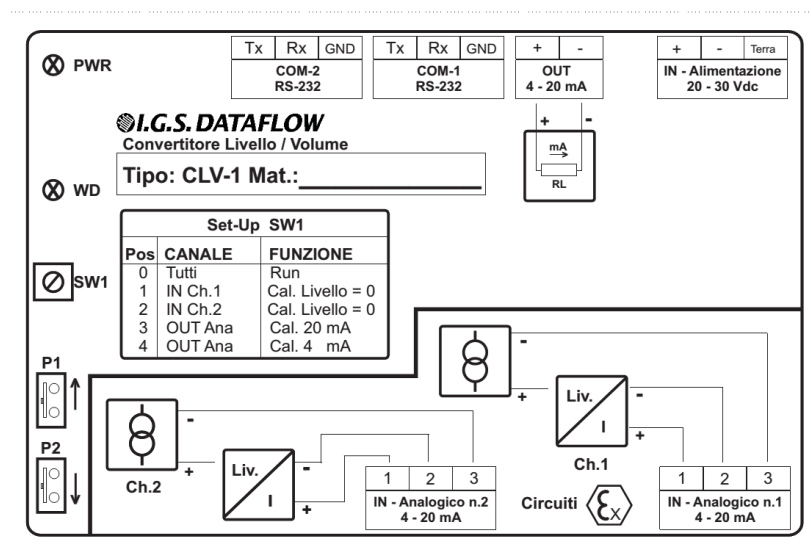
PWR

| Tx | Rx | GND |
|---|---|---|

COM-2
RS-232

| Tx | Rx | GND |
|---|---|---|

COM-1
RS-232

| + | - |
|---|---|

OUT
4 - 20 mA

| + | - | Terra |
|---|---|---|

IN - Alimentazione
20 - 30 Vdc

I.G.S. DATAFLOW
Convertitore Livello / Volume

Tipo: CLV-1 Mat.:

+ -
mA
RL

WD

| Set-Up SW1 | | |
|---|---|---|
| Pos | CANALE | FUNZIONE |
| 0 | Tutti | Run |
| 1 | IN Ch.1 | Cal. Livello = 0 |
| 2 | IN Ch.2 | Cal. Livello = 0 |
| 3 | OUT Ana | Cal. 20 mA |
| 4 | OUT Ana | Cal. 4 mA |

SW1

P1

P2

-
+
Liv.
I
-
+
Ch.1

-
+
Ch.2
Liv.
I
-
+

| 1 | 2 | 3 |
|---|---|---|

IN - Analogico n.2
4 - 20 mA

Circuiti

| 1 | 2 | 3 |
|---|---|---|

IN - Analogico n.1
4 - 20 mA